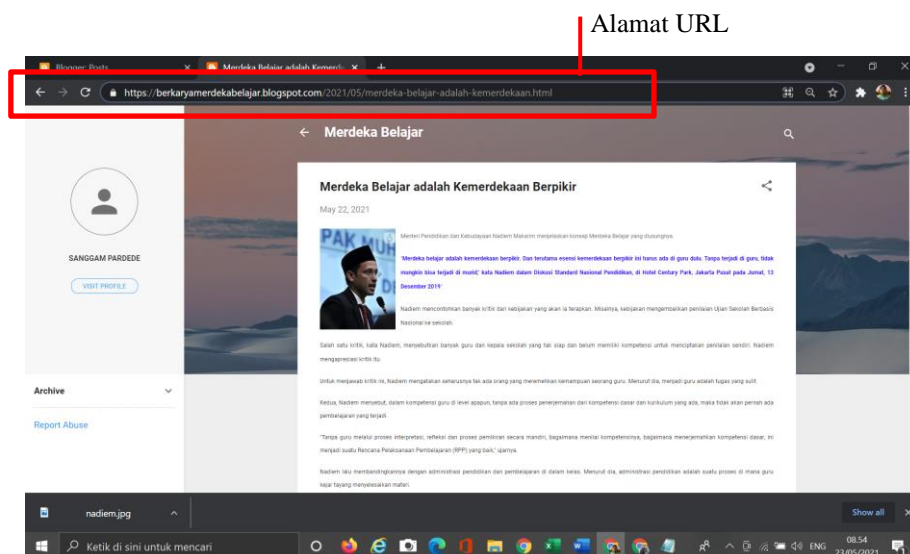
Alamat URL

Blogger: Posts
Merdeka Belajar adalah Kemerde
https://berkaryamerdekabelajar.blogspot.com/2021/05/merdeka-belajar-adalah-kemerdekaan.html

Merdeka Belajar

SANGGAM PARDEDE
VISIT PROFILE

Archive
Report Abuse

Merdeka Belajar adalah Kemerdekaan Berpikir
May 22, 2021

Menteri Pendidikan dan Kebudayaan Nadiem Makarim menjelaskan konsep Merdeka Belajar yang diusungnya.

"Merdeka belajar adalah kemerdekaan berpikir. Dan terutama esensi kemerdekaan berpikir ini harus ada di guru dulu. Tanpa terjadi di guru, tidak mungkin bisa terjadi di murid," kata Nadiem dalam Diskusi Standard Nasional Pendidikan, di Hotel Century Park, Jakarta Pusat pada Jumat, 13 Desember 2019"

Nadiem mencontohkan banyak kritik dari kebijakan yang akan ia terapkan. Misalnya, kebijakan mengembalikan penilaian Ujian Sekolah Berbasis Nasional ke sekolah.

Salah satu kritik, kata Nadiem, menyebutkan banyak guru dan kepala sekolah yang tak siap dan belum memiliki kompetensi untuk menciptakan penilaian sendiri. Nadiem mengapresiasi kritik itu.

Untuk menjawab kritik ini, Nadiem mengatakan seharusnya tak ada orang yang meremehkan kemampuan seorang guru. Menurut dia, menjadi guru adalah tugas yang sulit.

Kedua, Nadiem menyebut, dalam kompetensi guru di level apapun, tanpa ada proses penerjemahan dari kompetensi dasar dan kurikulum yang ada, maka tidak akan pernah ada pembelajaran yang terjadi.

"Tanpa guru melalui proses interpretasi, refleksi dan proses pemikiran secara mandiri, bagaimana menilai kompetensinya, bagaimana menerjemahkan kompetensi dasar, ini menjadi suatu Rencana Pelaksanaan Pembelajaran (RPP) yang baik," ujarnya.

Nadiem lalu membandingkannya dengan administrasi pendidikan dan pembelajaran di dalam kelas. Menurut dia, administrasi pendidikan adalah suatu proses di mana guru kejar tayang menyelesaikan materi.

nadiem.jpg
Show all
Ketik di sini untuk mencari
ENG 08.54 23/05/2021